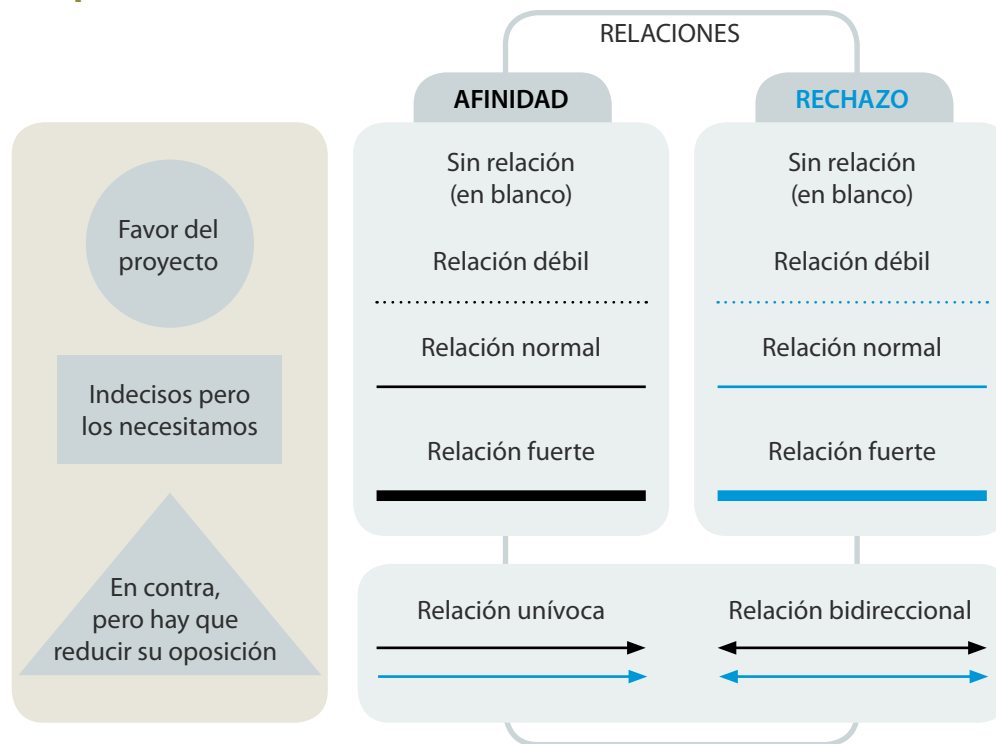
Favor del proyecto

Indecisos pero los necesitamos

En contra, pero hay que reducir su oposición

RELACIONES

AFINIDAD

Sin relación (en blanco)

Relación débil

Relación normal

Relación fuerte

RECHAZO

Sin relación (en blanco)

Relación débil

Relación normal

Relación fuerte

Relación unívoca

Relación bidireccional